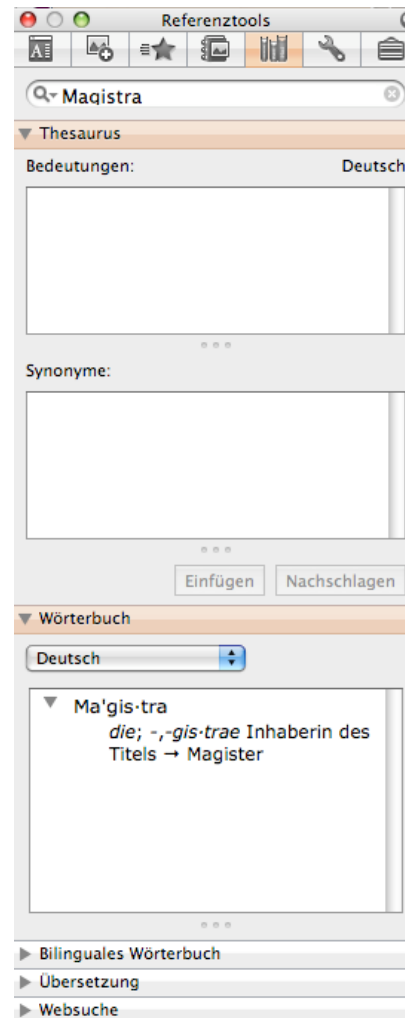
Referenztools

Magistra

▼ Thesaurus

Bedeutungen: Deutsch

Synonyme:

Einfügen Nachschlagen

▼ Wörterbuch

Deutsch

▼ Ma'gis·tra
die; -,-gis·trae Inhaberin des Titels → Magister

▶ Bilinguales Wörterbuch
▶ Übersetzung
▶ Websuche